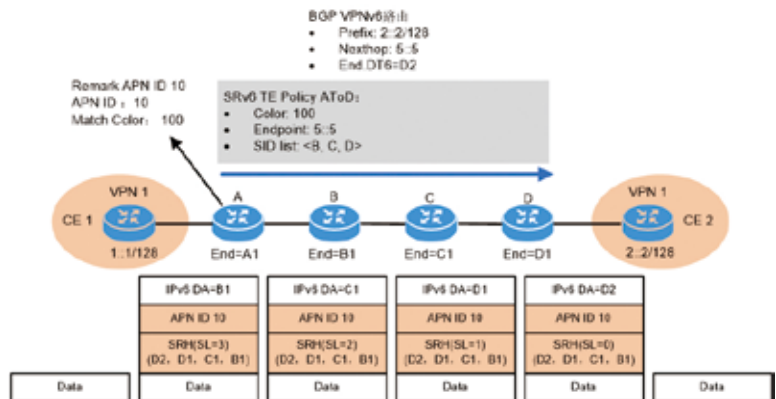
BGP VPNv6路由
• Prefix: 2::2/128
• Nexthop: 5::5
• End.DT6=D2

Remark APN ID 10
APN ID：10
Match Color：100

SRv6 TE Policy AToD：
• Color: 100
• Endpoint: 5::5
• SID list: <B, C, D>

VPN 1
CE 1
1::1/128

A
End=A1

B
End=B1

C
End=C1

D
End=D1

VPN 1
CE 2
2::2/128

| Data |

| IPv6 DA=B1 |
|---|
| APN ID 10 |
| SRH(SL=3) (D2, D1, C1, B1) |
| Data |

| IPv6 DA=C1 |
|---|
| APN ID 10 |
| SRH(SL=2) (D2, D1, C1, B1) |
| Data |

| IPv6 DA=D1 |
|---|
| APN ID 10 |
| SRH(SL=1) (D2, D1, C1, B1) |
| Data |

| IPv6 DA=D2 |
|---|
| APN ID 10 |
| SRH(SL=0) (D2, D1, C1, B1) |
| Data |

| Data |